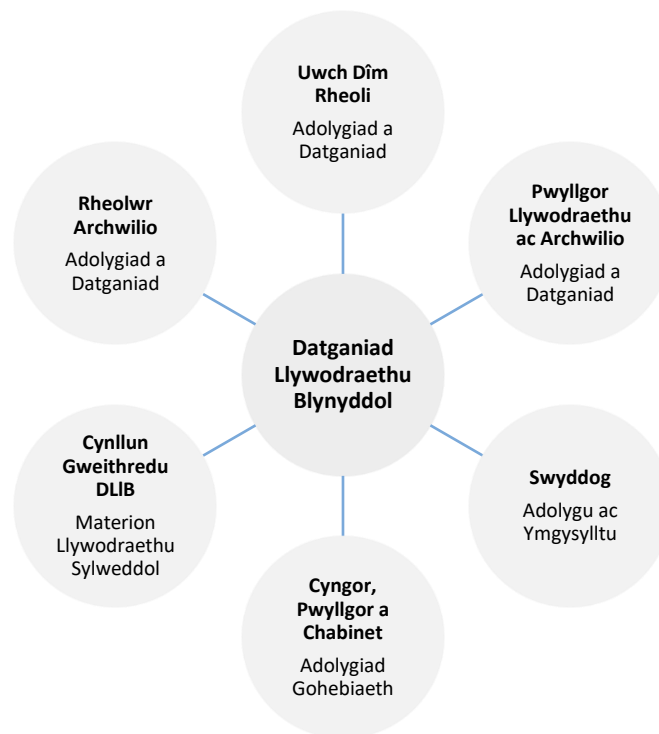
Uwch Dîm Rheoli
Adolygiad a Datganiad

Pwyllgor Llywodraethu ac Archwilio
Adolygiad a Datganiad

Swyddog
Adolygu ac Ymgysylltu

Cyngor, Pwyllgor a Chabinet
Adolygiad Gohebiaeth

Cynllun Gweithredu DLlB
Materion Llywodraethu Sylweddol

Rheolwr Archwilio
Adolygiad a Datganiad

Datganiad Llywodraethu Blynyddol